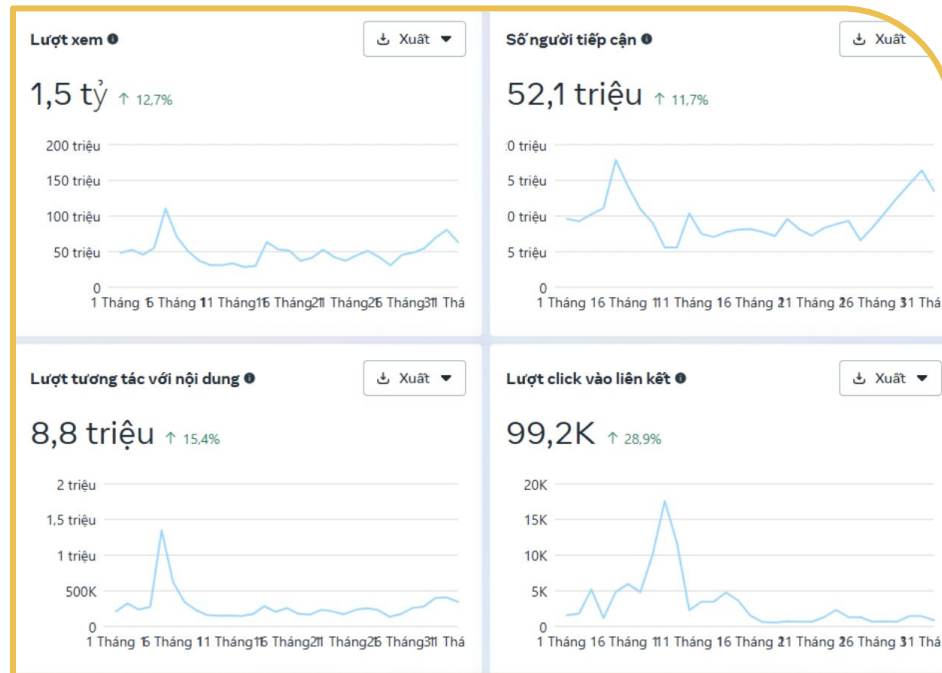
Lượt xem
Xuất
1,5 tỷ ↑ 12,7%
200 triệu
150 triệu
100 triệu
50 triệu
0
1 Tháng 1
6 Tháng 1
11 Tháng 1
16 Tháng 2
21 Tháng 2
26 Tháng 3
31 Thá

Số người tiếp cận
Xuất
52,1 triệu ↑ 11,7%
0 triệu
5 triệu
0 triệu
5 triệu
0
1 Tháng 1
6 Tháng 1
11 Tháng 1
16 Tháng 2
21 Tháng 2
26 Tháng 3
31 Thá

Lượt tương tác với nội dung
Xuất
8,8 triệu ↑ 15,4%
2 triệu
1,5 triệu
1 triệu
500K
0
1 Tháng 1
6 Tháng 1
11 Tháng 1
16 Tháng 2
21 Tháng 2
26 Tháng 3
31 Thá

Lượt click vào liên kết
Xuất
99,2K ↑ 28,9%
20K
15K
10K
5K
0
1 Tháng 1
6 Tháng 1
11 Tháng 1
16 Tháng 2
21 Tháng 2
26 Tháng 3
31 Thá